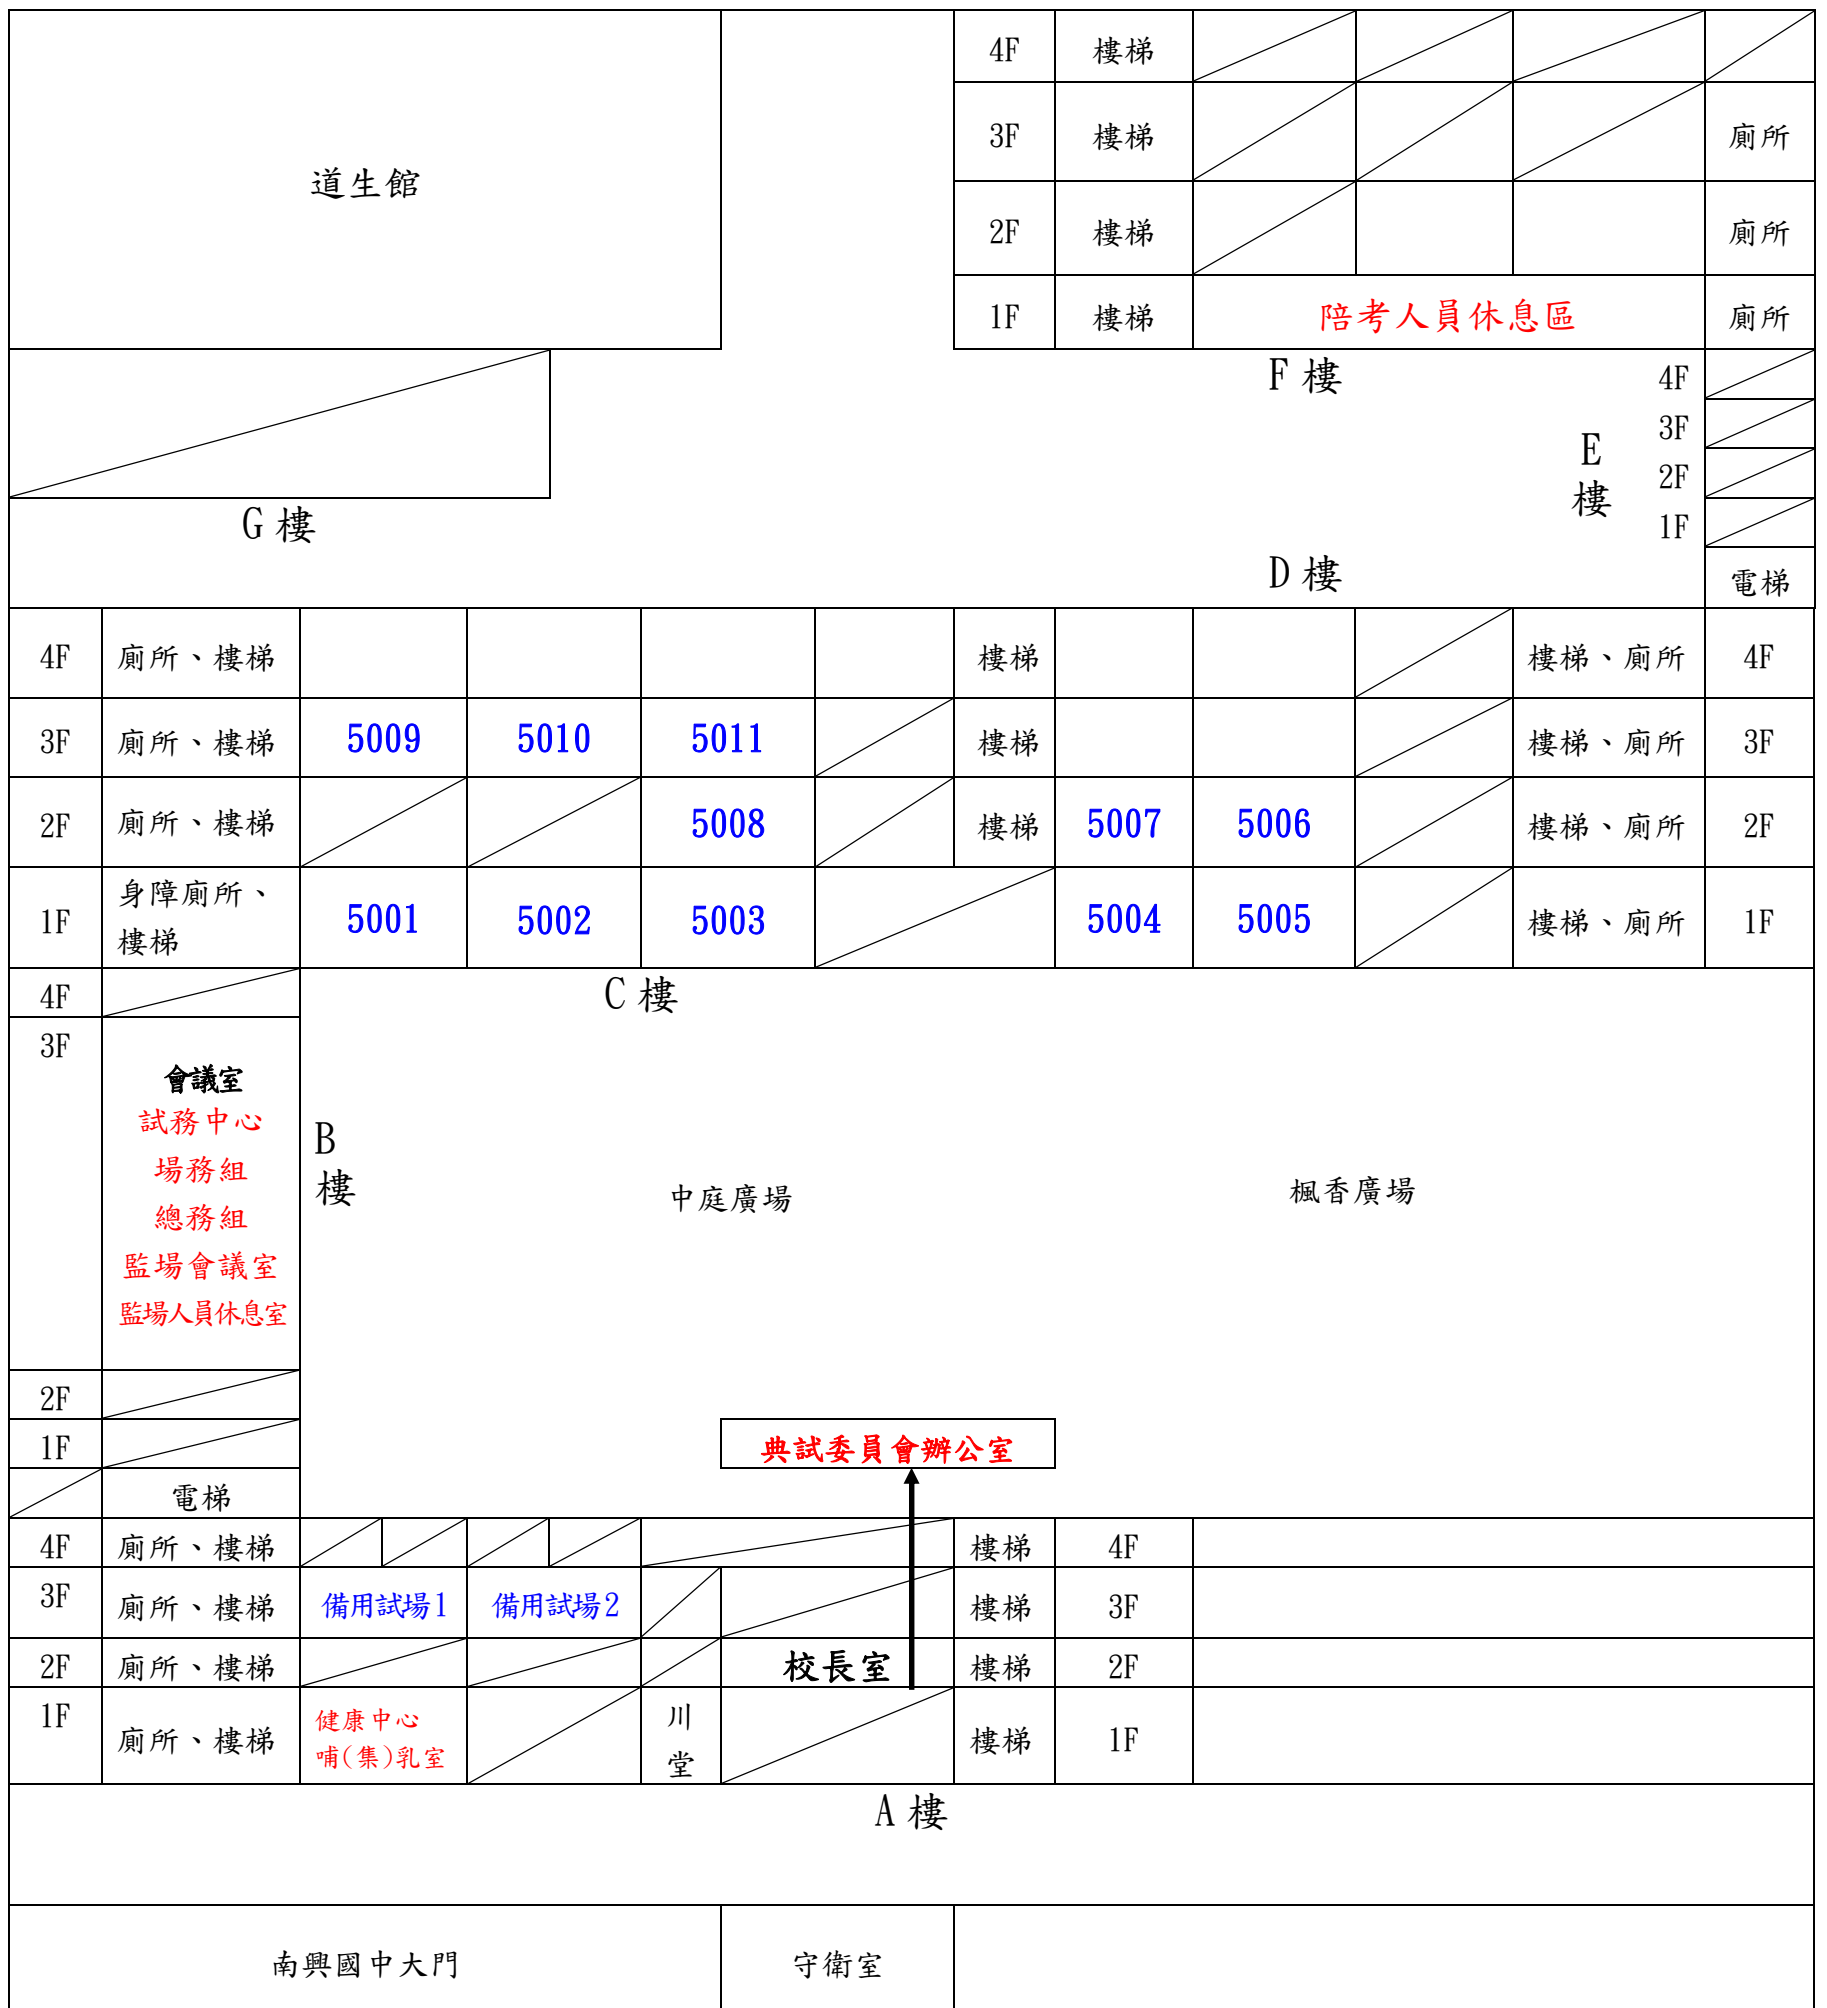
道生館

| 4F | 樓梯 | | | | |
|---|---|---|---|---|---|
| 3F | 樓梯 | | | | 廁所 |
| 2F | 樓梯 | | | | 廁所 |
| 1F | 樓梯 | 陪考人員休息區 | | | 廁所 |

F 樓

E 樓
4F
3F
2F
1F
電梯

G 樓

D 樓

| 4F | 廁所、樓梯 | | | | | 樓梯 | | | | 樓梯、廁所 | 4F |
|---|---|---|---|---|---|---|---|---|---|---|---|
| 3F | 廁所、樓梯 | 5009 | 5010 | 5011 | | 樓梯 | | | | 樓梯、廁所 | 3F |
| 2F | 廁所、樓梯 | | | 5008 | | 樓梯 | 5007 | 5006 | | 樓梯、廁所 | 2F |
| 1F | 身障廁所、樓梯 | 5001 | 5002 | 5003 | | | 5004 | 5005 | | 樓梯、廁所 | 1F |

C 樓

4F
3F
會議室
試務中心
場務組
總務組
監場會議室
監場人員休息室
2F
1F
電梯

B 樓

中庭廣場

楓香廣場

典試委員會辦公室

| 4F | 廁所、樓梯 | | | | | 樓梯 | 4F |
|---|---|---|---|---|---|---|---|
| 3F | 廁所、樓梯 | 備用試場1 | 備用試場2 | | | 樓梯 | 3F |
| 2F | 廁所、樓梯 | | | | 校長室 | 樓梯 | 2F |
| 1F | 廁所、樓梯 | 健康中心 哺(集)乳室 | | 川堂 | | 樓梯 | 1F |

A 樓

南興國中大門

守衛室